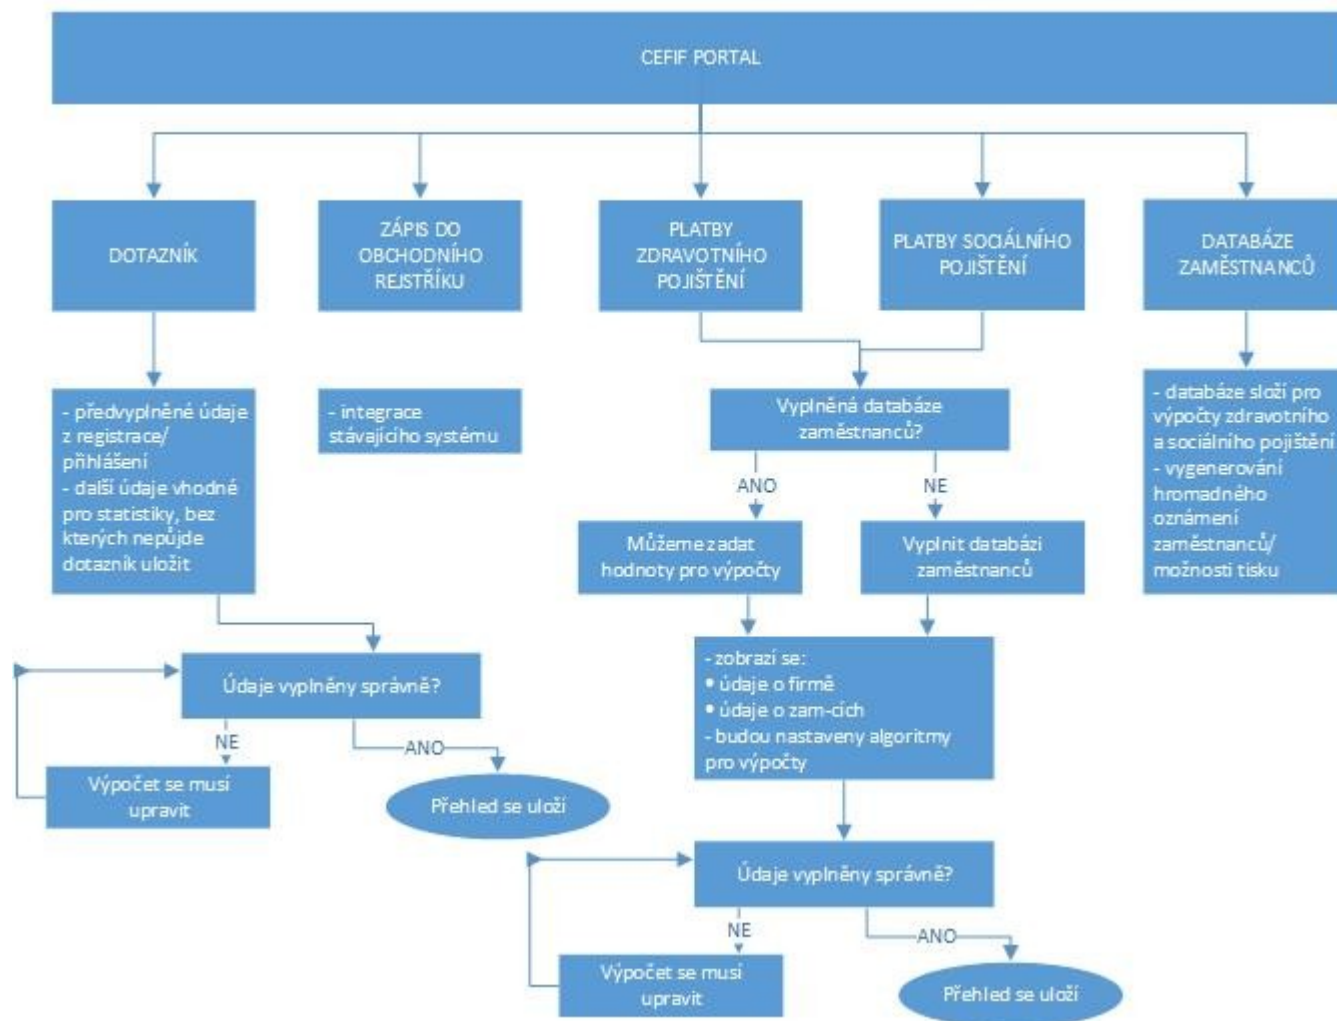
CEFIF PORTAL

DOTAZNÍK

ZÁPIS DO OBCHODNÍHO REJSTŘÍKU

PLATBY ZDRAVOTNÍHO POJIŠTĚNÍ

PLATBY SOCIÁLNÍHO POJIŠTĚNÍ

DATABÁZE ZAMĚSTNANCŮ

- předvyplněné údaje z registrace/ přihlášení
- další údaje vhodné pro statistiky, bez kterých nepůjde dotazník uložit

- integrace stávajícího systému

Vyplněná databáze zaměstnanců?

ANO

NE

Můžeme zadat hodnoty pro výpočty

Vyplnit databázi zaměstnanců

- databáze slouží pro výpočty zdravotního a sociálního pojištění
- vygenerování hromadného oznámení zaměstnanců/ možnosti tisku

Údaje vyplněny správně?

NE

ANO

Výpočet se musí upravit

Přehled se uloží

- zobrazí se:
• údaje o firmě
• údaje o zam-cích
- budou nastaveny algoritmy pro výpočty

Údaje vyplněny správně?

NE

ANO

Výpočet se musí upravit

Přehled se uloží